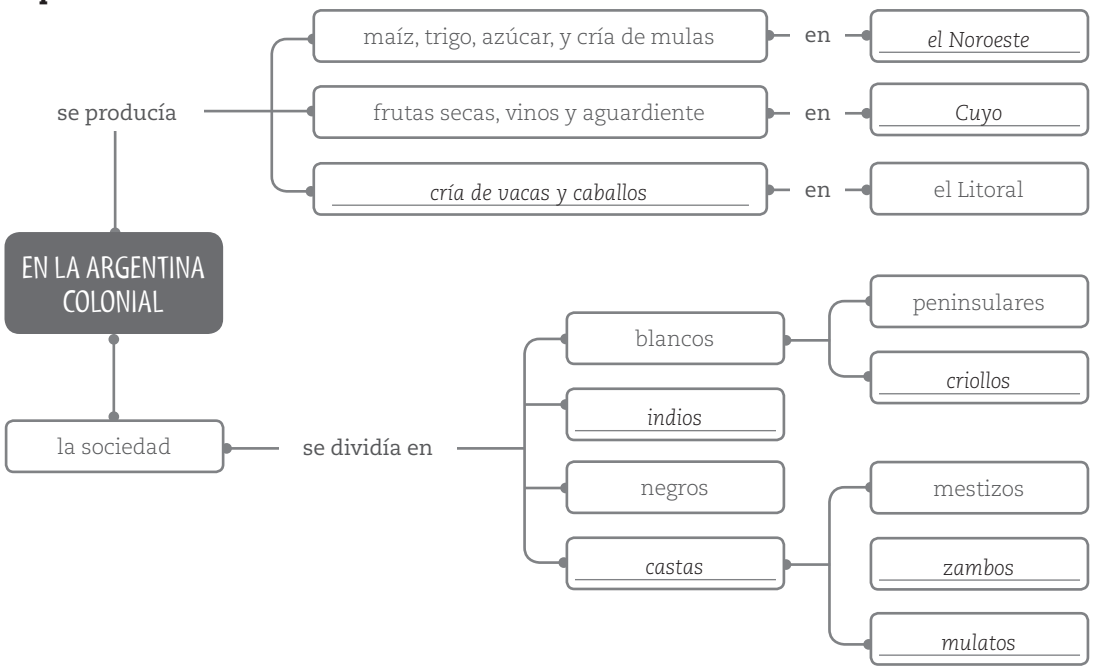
maíz, trigo, azúcar, y cría de mulas
en
el Noroeste

se producía

frutas secas, vinos y aguardiente
en
Cuyo

cría de vacas y caballos
en
el Litoral

EN LA ARGENTINA COLONIAL

blancos
peninsulares
criollos

indios

la sociedad
se dividía en

negros

castas
mestizos
zambos
mulatos